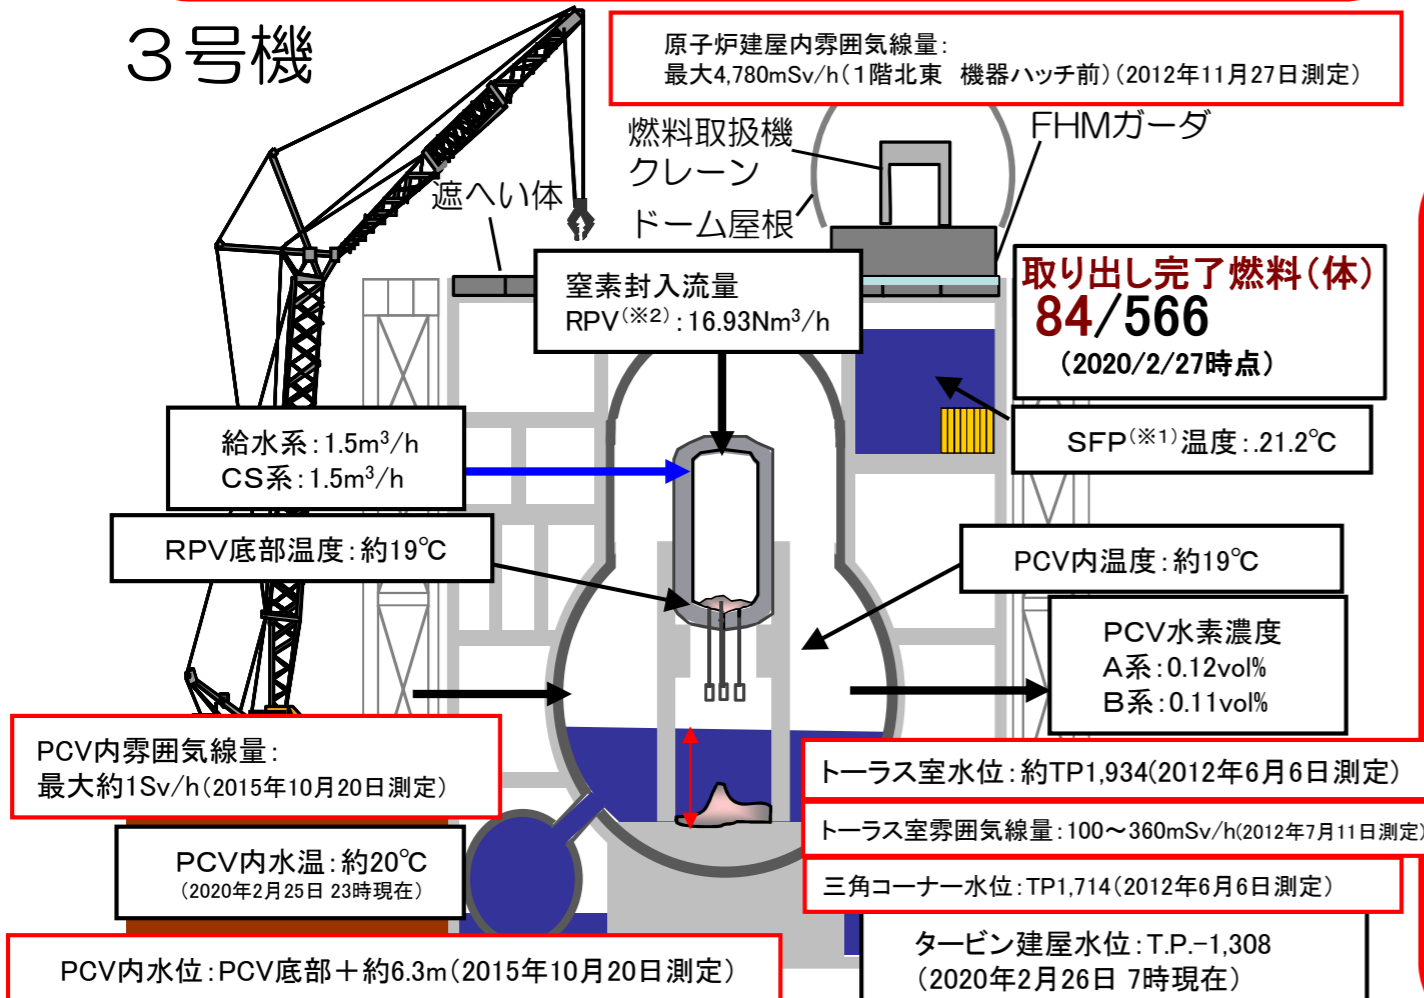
３号機

原子炉建屋内雰囲気線量：
最大4,780mSv/h（1階北東　機器ハッチ前）（2012年11月27日測定）

燃料取扱機
クレーン

FHMガーダ

遮へい体

ドーム屋根

取り出し完了燃料（体）
84/566
（2020/2/27時点）

窒素封入流量
RPV$^{(※2)}$：16.93Nm$^3$/h

給水系：1.5m$^3$/h
CS系：1.5m$^3$/h

SFP$^{(※1)}$温度：.21.2℃

RPV底部温度：約19℃

PCV内温度：約19℃

PCV水素濃度
A系：0.12vol%
B系：0.11vol%

PCV内雰囲気線量：
最大約1Sv/h（2015年10月20日測定）

トーラス室水位：約TP1,934(2012年6月6日測定）

トーラス室雰囲気線量：100～360mSv/h(2012年7月11日測定）

PCV内水温：約20℃
（2020年2月25日 23時現在）

三角コーナー水位：TP1,714（2012年6月6日測定）

タービン建屋水位：T.P.−1,308
（2020年2月26日 7時現在）

PCV内水位：PCV底部＋約6.3m（2015年10月20日測定）